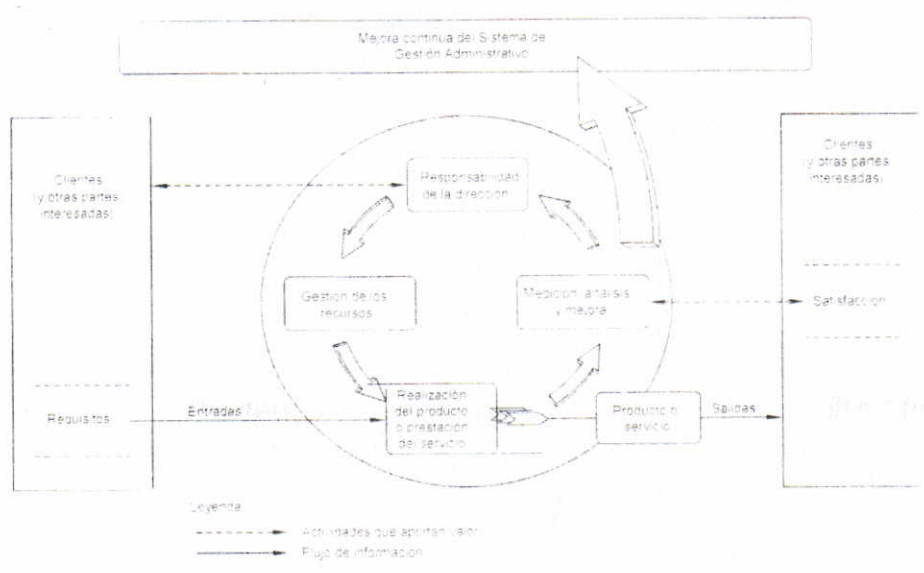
Mejora continua del Sistema de Gestión Administrativo

Clientes (y otras partes interesadas)

Requisitos

Responsabilidad de la dirección

Gestión de los recursos

Medición, análisis y mejora

Realización del producto o prestación del servicio

Entradas

Producto o servicio

Salidas

Clientes (y otras partes interesadas)

Satisfacción

Leyenda

Actividades que aportan valor

Flujo de información